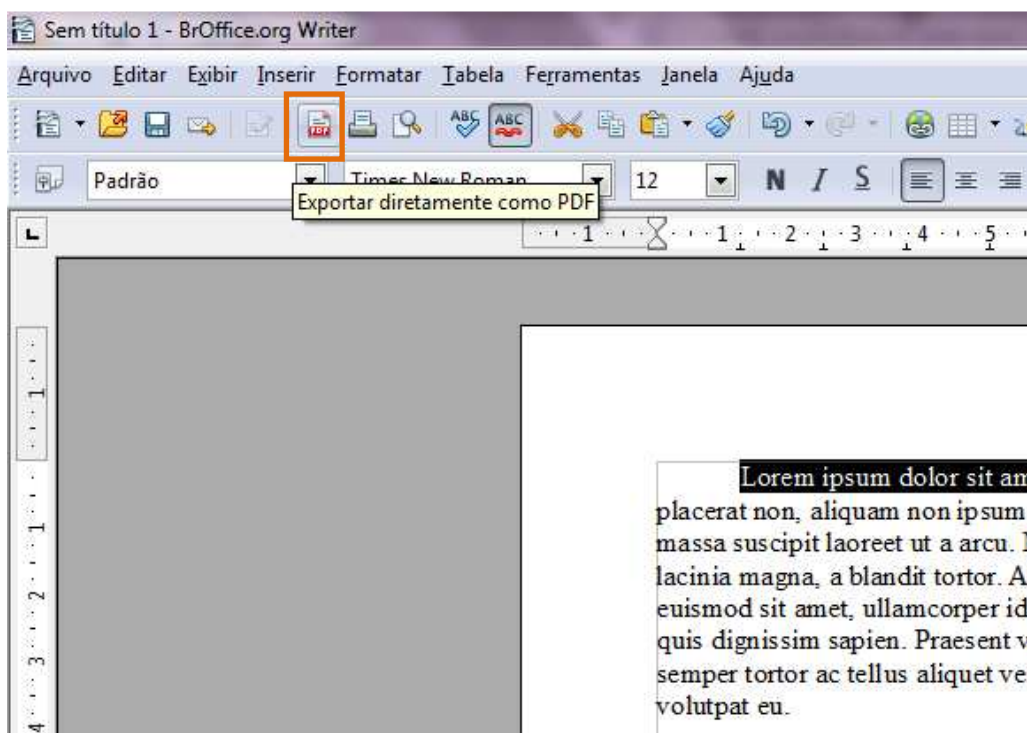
Sem título 1 - BrOffice.org Writer

Arquivo Editar Exibir Inserir Formatar Tabela Ferramentas Janela Ajuda

Padrão Times New Roman 12 N I S

Exportar diretamente como PDF

1 1 2 3 4 5

1 1 2 3 4

Lorem ipsum dolor sit am
placerat non, aliquam non ipsum
massa suscipit laoreet ut a arcu. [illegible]
lacinia magna, a blandit tortor. A
euismod sit amet, ullamcorper id
quis dignissim sapien. Praesent v
semper tortor ac tellus aliquet ve
volutpat eu.